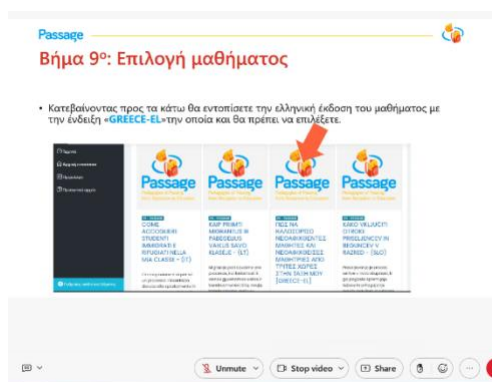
Passage

Βήμα 9$^{ο}$: Επιλογή μαθήματος

• Κατεβαίνοντας προς τα κάτω θα εντοπίσετε την ελληνική έκδοση του μαθήματος με την ένδειξη «GREECE-EL»την οποία και θα πρέπει να επιλέξετε.

Passage

Passage

Passage

Passage

COME ACCOGLIERE STUDENTI IMMIGRATI E RIFUGIATI NELLA MIA CLASSE - (IT)

KAIP PRIIMTI MIGRANTUS IR PABĖGĖLIUS VAIKUS SAVO KLASĖJE - (LT)

ΠΩΣ ΝΑ ΚΑΛΩΣΟΡΙΣΩ ΜΕΤΑΝΑΣΤΕΣ ΚΑΙ ΠΡΟΣΦΥΓΕΣ ΜΑΘΗΤΕΣ ΣΤΗΝ ΤΑΞΗ ΜΟΥ (GREECE-EL)

KAKO VKLJUČITI OTROKE PRISELJENCEV IN BEGUNCEV V RAZRED - (SLO)

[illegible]

Unmute

Stop video

Share